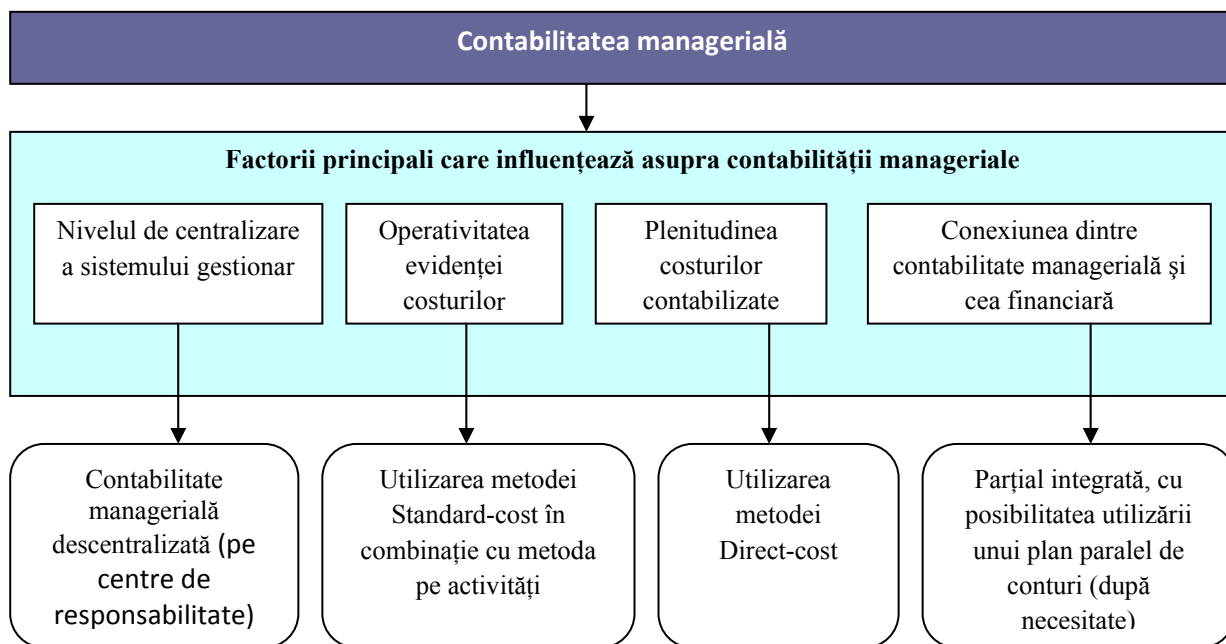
Contabilitatea managerială

Factorii principali care influențează asupra contabilității manageriale

Nivelul de centralizare a sistemului gestionar

Operativitatea evidenței costurilor

Plenitudinea costurilor contabilizate

Conexiunea dintre contabilitate managerială şi cea financiară

Contabilitate managerială descentralizată (pe centre de responsabilitate)

Utilizarea metodei Standard-cost în combinație cu metoda pe activități

Utilizarea metodei Direct-cost

Parțial integrată, cu posibilitatea utilizării unui plan paralel de conturi (după necesitate)